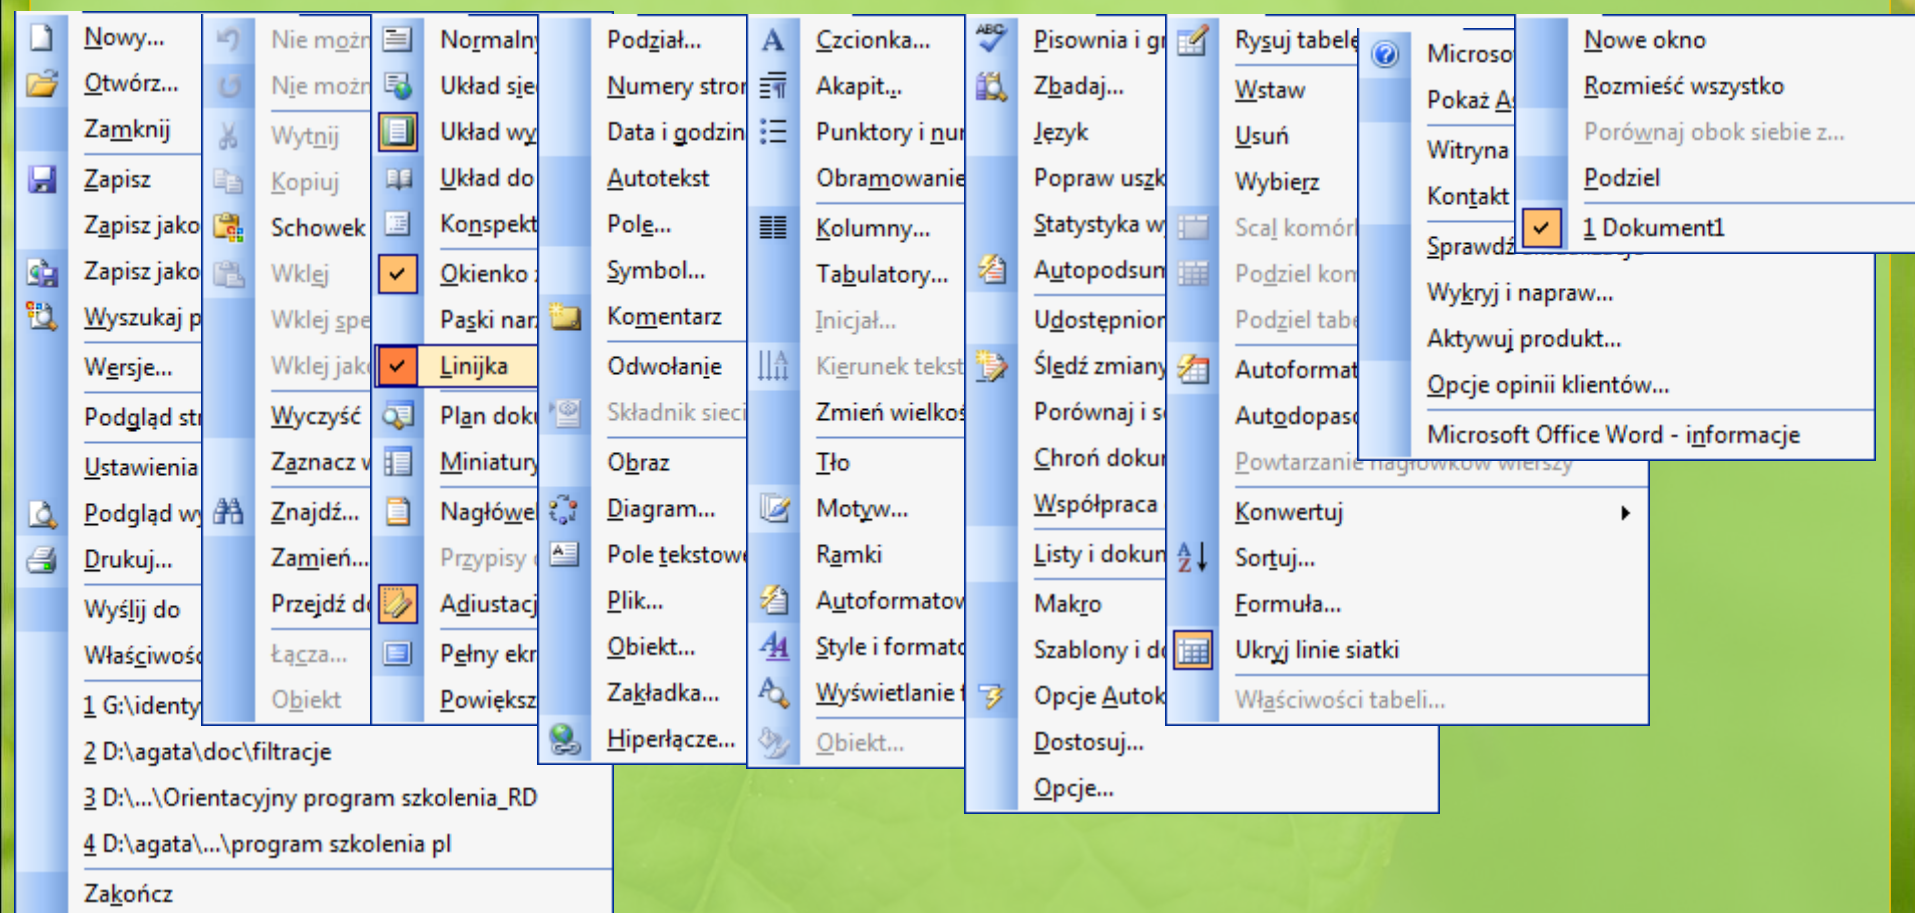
Nowy...
Otwórz...
Zamknij
Zapisz
Zapisz jako
Zapisz jako
Wyszukaj p
Wersje...
Podgląd str
Ustawienia
Podgląd wy
Drukuj...
Wyślij do
Właściwość
1 G:\identy
2 D:\agata\doc\filtracje
3 D:\...\Orientacyjny program szkolenia_RD
4 D:\agata\...\program szkolenia pl
Zakończ

Nie możn
Nie możn
Wytnij
Kopiuj
Schowek
Wklej
Wklej spe
Wklej jak
Wyczyść
Zaznacz v
Znajdź...
Zamień...
Przejdź d
Łącza...
Obiekt

Normalny
Układ sie
Układ wy
Układ do
Konspekt
Okienko
Paski nar
Linijka
Plan dok
Miniatury
Nagłówe
Przypisy
Adiustacj
Pełny ekr
Powiększ

Podział...
Numery stron
Data i godzin
Autotekst
Pole...
Symbol...
Komentarz
Odwołanie
Składnik sieci
Obraz
Diagram...
Pole tekstowe
Plik...
Obiekt...
Zakładka...
Hiperłącze...

Czcionka...
Akapit...
Punktory i nu
Obramowanie
Kolumny...
Tabulatory...
Inicjał...
Kierunek tekst
Zmień wielkoś
Tło
Motyw...
Ramki
Autoformatow
Style i format
Wyświetlanie f
Obiekt...

Pisownia i gr
Zbadaj...
Język
Popraw uszk
Statystyka w
Autopodsum
Udostępnion
Śledź zmiany
Porównaj i s
Chroń dokun
Współpraca
Listy i dokun
Makro
Szablony i d
Opcje Autok
Dostosuj...
Opcje...

Rysuj tabelę
Wstaw
Usuń
Wybierz
Scal komórk
Podziel kom
Podziel tabe
Autoformat
Autodopas
Powtarzanie nagłówków wierszy
Konwertuj
Sortuj...
Formuła...
Ukryj linie siatki
Właściwości tabeli...

Microso
Pokaż A
Witryna
Kontakt
Sprawdź
Wykryj i napraw...
Aktywuj produkt...
Opcje opinii klientów...
Microsoft Office Word - informacje

Nowe okno
Rozmieść wszystko
Porównaj obok siebie z...
Podziel
1 Dokument1